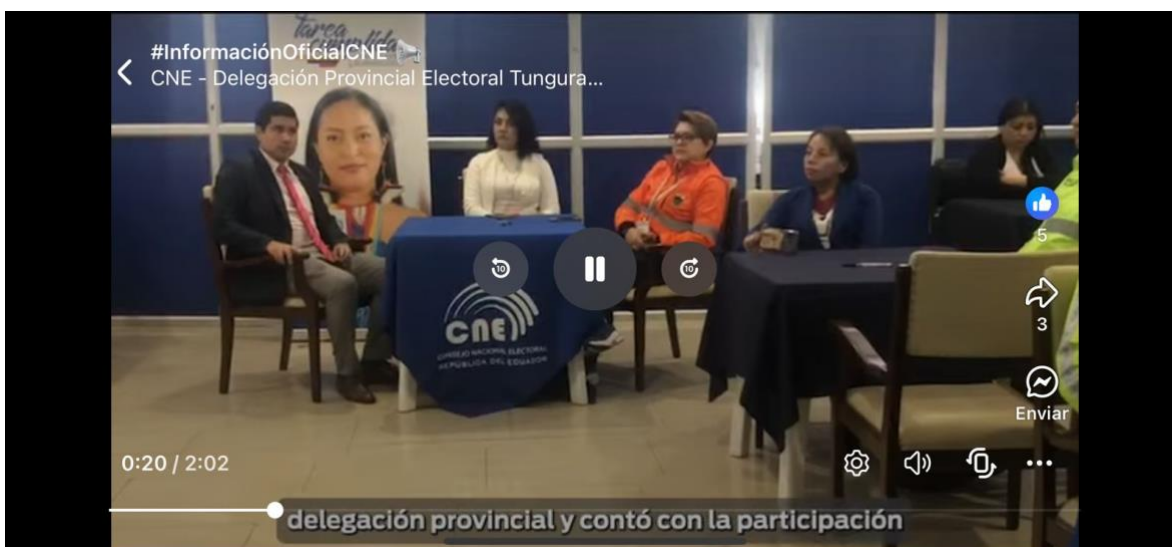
#InformaciónOficialCNE
CNE - Delegación Provincial Electoral Tungura...

Tarea cumplida

10 10

CNE
CONSEJO NACIONAL ELECTORAL
REPÚBLICA DEL ECUADOR

5
3
Enviar

0:20 / 2:02

delegación provincial y contó con la participación